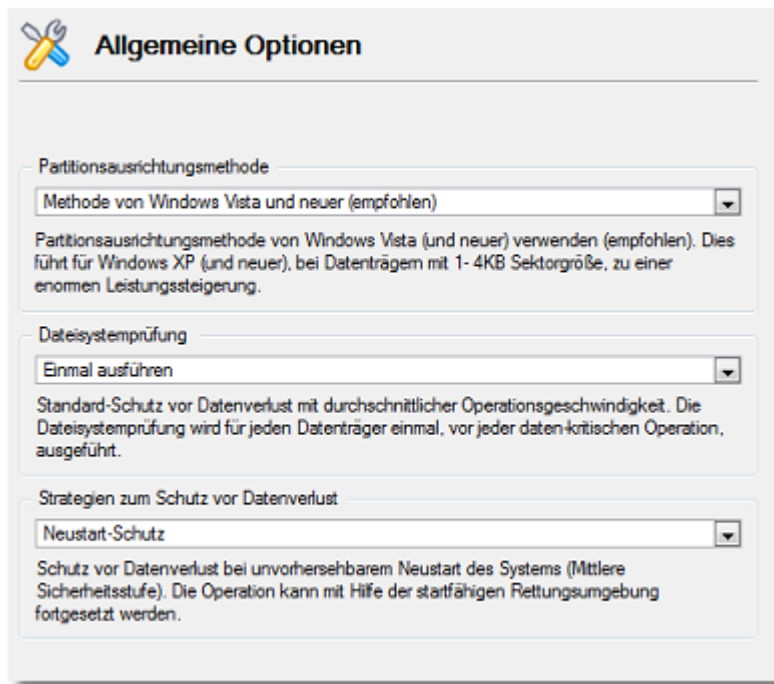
Allgemeine Optionen

Partitionsausrichtungsmethode

Methode von Windows Vista und neuer (empfohlen)

Partitionsausrichtungsmethode von Windows Vista (und neuer) verwenden (empfohlen). Dies führt für Windows XP (und neuer), bei Datenträgern mit 1- 4KB Sektorgröße, zu einer enormen Leistungssteigerung.

Dateisystemprüfung

Einmal ausführen

Standard-Schutz vor Datenverlust mit durchschnittlicher Operationsgeschwindigkeit. Die Dateisystemprüfung wird für jeden Datenträger einmal, vor jeder daten-kritischen Operation, ausgeführt.

Strategien zum Schutz vor Datenverlust

Neustart-Schutz

Schutz vor Datenverlust bei unvorhersehbarem Neustart des Systems (Mittlere Sicherheitsstufe). Die Operation kann mit Hilfe der startfähigen Rettungsumgebung fortgesetzt werden.